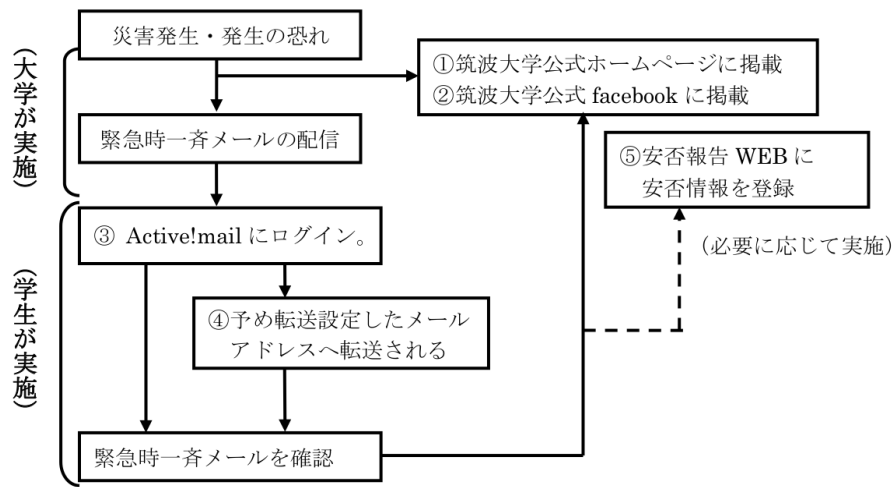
（大学が実施）

災害発生・発生の恐れ

①筑波大学公式ホームページに掲載
②筑波大学公式 facebook に掲載

緊急時一斉メールの配信

⑤安否報告 WEB に安否情報を登録

（学生が実施）

③ Active!mail にログイン。

（必要に応じて実施）

④予め転送設定したメールアドレスへ転送される

緊急時一斉メールを確認